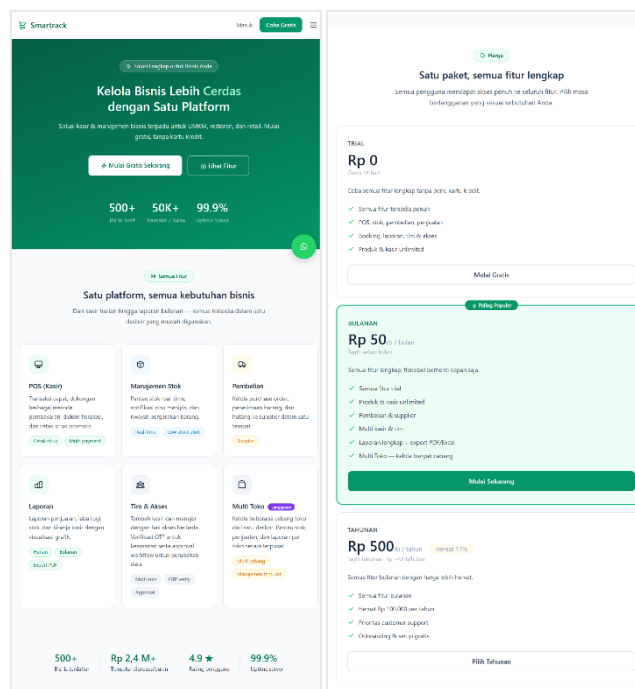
Smartrack

Masuk Coba Gratis

Solusi lengkap untuk bisnis Anda

Kelola Bisnis Lebih Cerdas dengan Satu Platform

Solusi kasir & manajemen bisnis terpadu untuk UMKM, restoran, dan retail. Mulai gratis, tanpa kartu kredit.

Mulai Gratis Sekarang

Lihat Fitur

500+
Bisnis aktif

50K+
Transaksi / bulan

99.9%
Uptime server

Semua fitur

Satu platform, semua kebutuhan bisnis

Dari kasir harian hingga laporan bulanan — semua tersedia dalam satu dasbor yang mudah digunakan.

POS (Kasir)
Transaksi cepat, dukungan berbagai metode pembayaran, diskon fleksibel, dan cetak struk otomatis.
Cetak struk Multi payment

Manajemen Stok
Pantau stok real-time, notifikasi stok menipis, dan riwayat pergerakan barang.
Real-time Low stock alert

Pembelian
Kelola purchase order, penerimaan barang, dan hutang ke supplier dalam satu tempat.
Supplier

Laporan
Laporan penjualan, laba rugi, stok, dan kinerja tim lengkap dengan visualisasi grafik.
Harian Bulanan Export PDF

Tim & Akses
Tambah kasir dan manajer dengan hak akses berbeda. Verifikasi OTP untuk keamanan serta approval workflow untuk perubahan data.
Multi-role OTP verify Approval

Multi Toko Unggulan
Kelola beberapa cabang toko dari satu dasbor. Pantau stok, penjualan, dan laporan per toko secara terpisah.
Multi cabang Manajemen terpusat

500+
Bisnis terdaftar

Rp 2,4 M+
Transaksi diproses/bulan

4.9 ★
Rating pengguna

99.9%
Uptime server

Harga

Satu paket, semua fitur lengkap

Semua pengguna mendapat akses penuh ke seluruh fitur. Pilih masa berlangganan yang sesuai kebutuhan Anda.

TRIAL
Rp 0
Gratis 14 hari

Coba semua fitur lengkap tanpa kartu kredit.

Semua fitur tersedia penuh
POS, stok, pembelian, penjualan
Booking, laporan, tim & akses
Produk & kasir unlimited

Mulai Gratis

Paling Populer

BULANAN
Rp 50rb / bulan
Tagih setiap bulan

Semua fitur lengkap, fleksibel berhenti kapan saja.

Semua fitur aktif
Produk & kasir unlimited
Pembelian & supplier
Multi kasir & tim
Laporan lengkap + export PDF/Excel
Multi Toko — kelola banyak cabang

Mulai Sekarang

TAHUNAN
Rp 500rb / tahun Hemat 17%
Tagih tahunan · Rp ~42rb/bulan

Semua fitur bulanan dengan harga lebih hemat.

Semua fitur bulanan
Hemat Rp 100.000 per tahun
Prioritas customer support
Onboarding & setup gratis

Pilih Tahunan